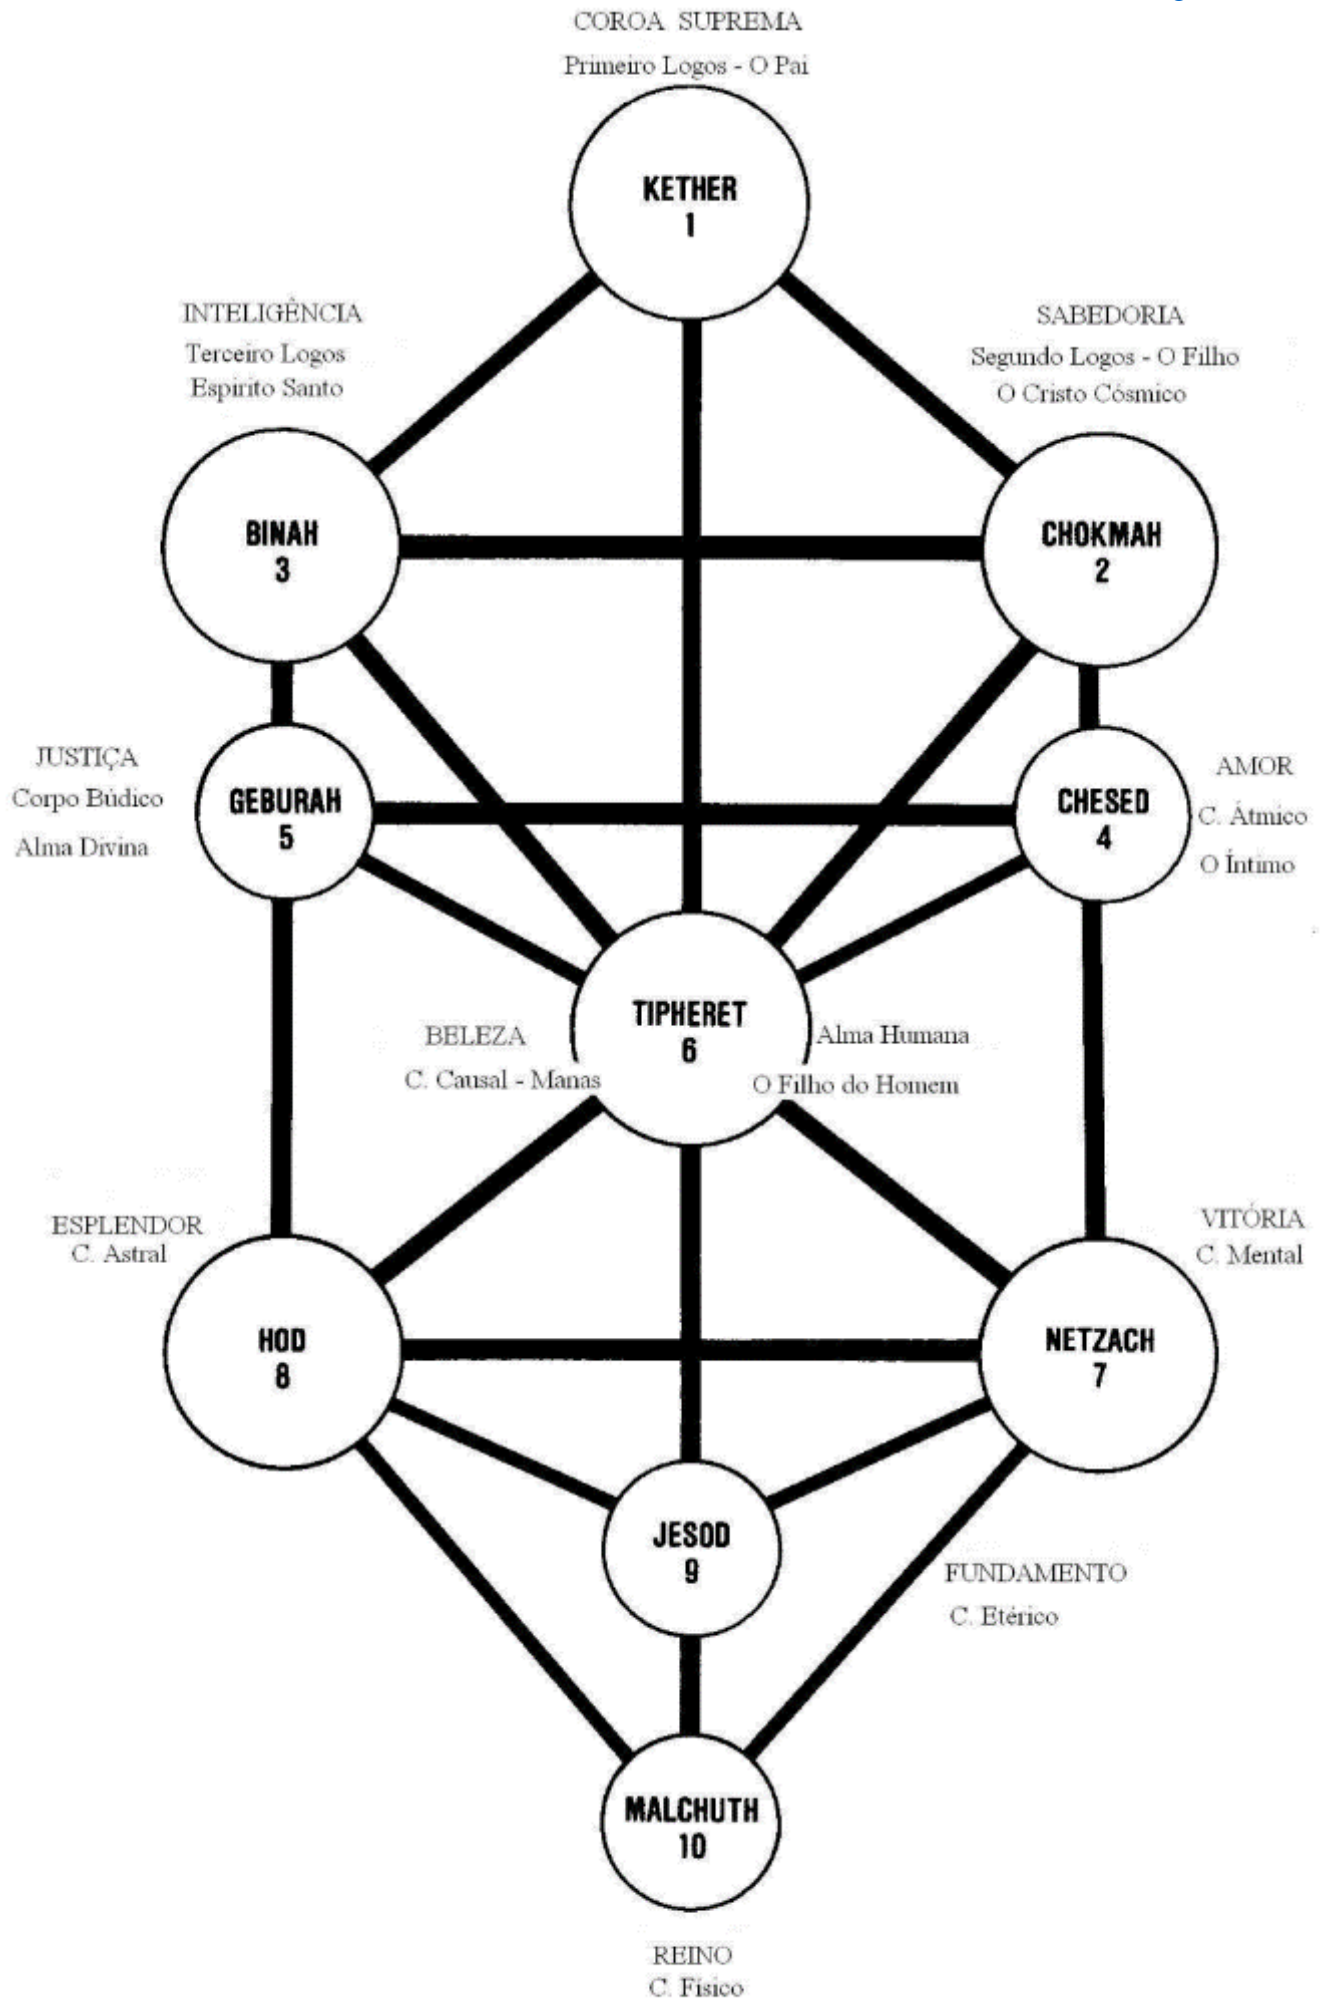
COROA SUPREMA
Primeiro Logos - O Pai

KETHER
1

INTELIGÊNCIA
Terceiro Logos
Espirito Santo

SABEDORIA
Segundo Logos - O Filho
O Cristo Cósmico

BINAH
3

CHOKMAH
2

JUSTIÇA
Corpo Búdico
Alma Divina

GEBURAH
5

CHESED
4

AMOR
C. Átmico
O Íntimo

TIPHERET
6

BELEZA
C. Causal - Manas

Alma Humana
O Filho do Homem

ESPLENDOR
C. Astral

VITÓRIA
C. Mental

HOD
8

NETZACH
7

JESOD
9

FUNDAMENTO
C. Etérico

MALCHUTH
10

REINO
C. Físico